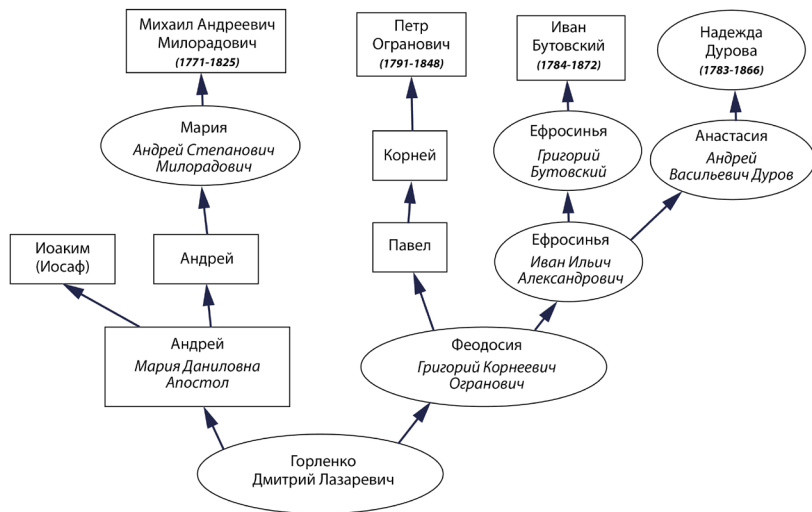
Михаил Андреевич Милорадович
(1771-1825)

Петр Огранович
(1791-1848)

Иван Бутовский
(1784-1872)

Надежда Дурова
(1783-1866)

Мария
Андрей Степанович Милорадович

Корней

Ефросинья
Григорий Бутовский

Анастасия
Андрей Васильевич Дуров

Иоаким (Иосаф)

Андрей

Павел

Ефросинья
Иван Ильич Александрович

Андрей
Мария Даниловна Апостол

Феодосия
Григорий Корнеевич Огранович

Горленко Дмитрий Лазаревич